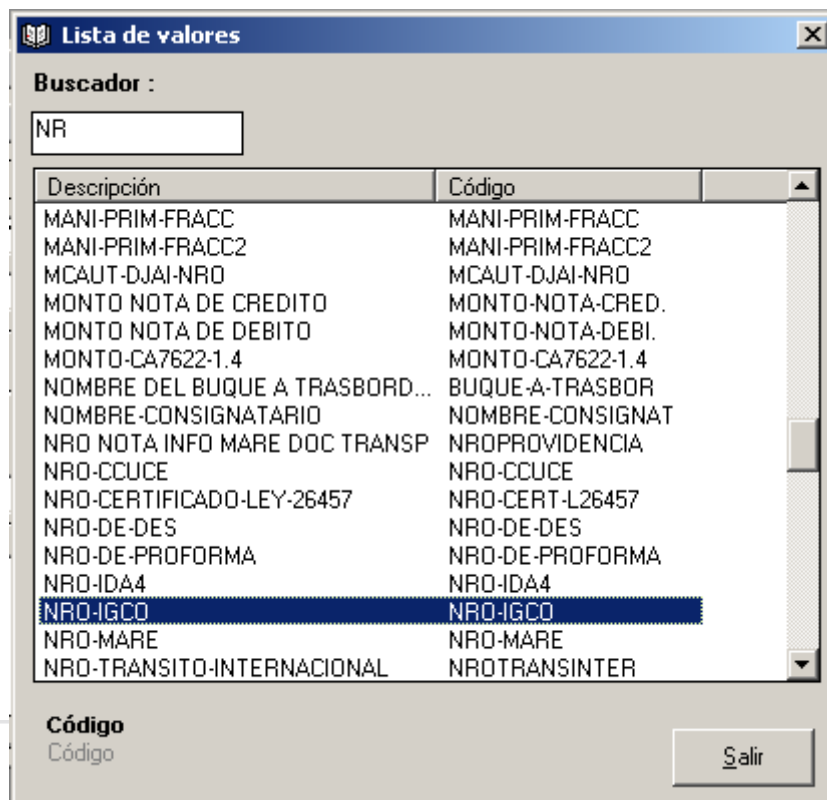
Lista de valores

Buscador :

NR

| Descripción | Código |
|---|---|
| MANI-PRIM-FRACC | MANI-PRIM-FRACC |
| MANI-PRIM-FRACC2 | MANI-PRIM-FRACC2 |
| MCAUT-DJAI-NRO | MCAUT-DJAI-NRO |
| MONTO NOTA DE CREDITO | MONTO-NOTA-CRED. |
| MONTO NOTA DE DEBITO | MONTO-NOTA-DEBI. |
| MONTO-CA7622-1.4 | MONTO-CA7622-1.4 |
| NOMBRE DEL BUQUE A TRASBORD... | BUQUE-A-TRASBOR |
| NOMBRE-CONSIGNATARIO | NOMBRE-CONSIGNAT |
| NRO NOTA INFO MARE DOC TRANSP | NROPROVIDENCIA |
| NRO-CCUCE | NRO-CCUCE |
| NRO-CERTIFICADO-LEY-26457 | NRO-CERT-L26457 |
| NRO-DE-DES | NRO-DE-DES |
| NRO-DE-PROFORMA | NRO-DE-PROFORMA |
| NRO-IDA4 | NRO-IDA4 |
| NRO-IGCO | NRO-IGCO |
| NRO-MARE | NRO-MARE |
| NRO-TRANSITO-INTERNACIONAL | NROTRANSINTER |

Código
Código

Salir